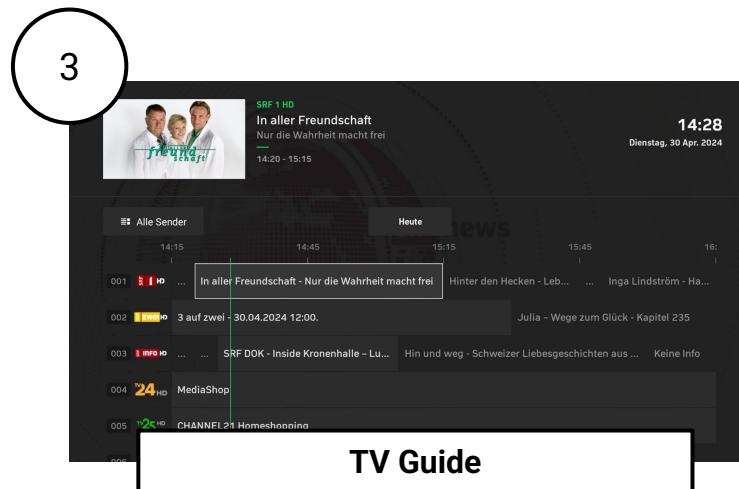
3

SRF 1 HD
In aller Freundschaft
Nur die Wahrheit macht frei
14:20 - 15:15

freundschaft

14:28
Dienstag, 30 Apr. 2024

Alle Sender
Heute

14:15 14:45 15:15 15:45 16:

001 SRF 1 HD ... In aller Freundschaft - Nur die Wahrheit macht frei Hinter den Hecken - Leb... ... Inga Lindström - Ha...
002 SRF zwei HD 3 auf zwei - 30.04.2024 12:00. Julia - Wege zum Glück - Kapitel 235
003 SRF info HD ... ... SRF DOK - Inside Kronenhalle - Lu... Hin und weg - Schweizer Liebesgeschichten aus ... Keine Info
004 24 HD MediaShop
005 25 HD CHANNEL21 Homeshopping

TV Guide